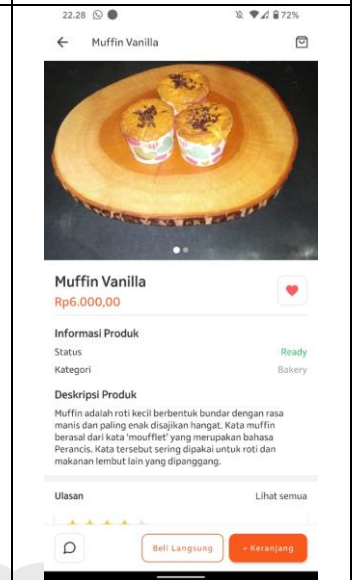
22.28 72%

Muffin Vanilla

Muffin Vanilla
Rp6.000,00

Informasi Produk
Status Ready
Kategori Bakery

Deskripsi Produk
Muffin adalah roti kecil berbentuk bundar dengan rasa manis dan paling enak disajikan hangat. Kata muffin berasal dari kata 'moufflet' yang merupakan bahasa Perancis. Kata tersebut sering dipakai untuk roti dan makanan lembut lain yang dipanggang.

Ulasan Lihat semua

Beli Langsung + Keranjang